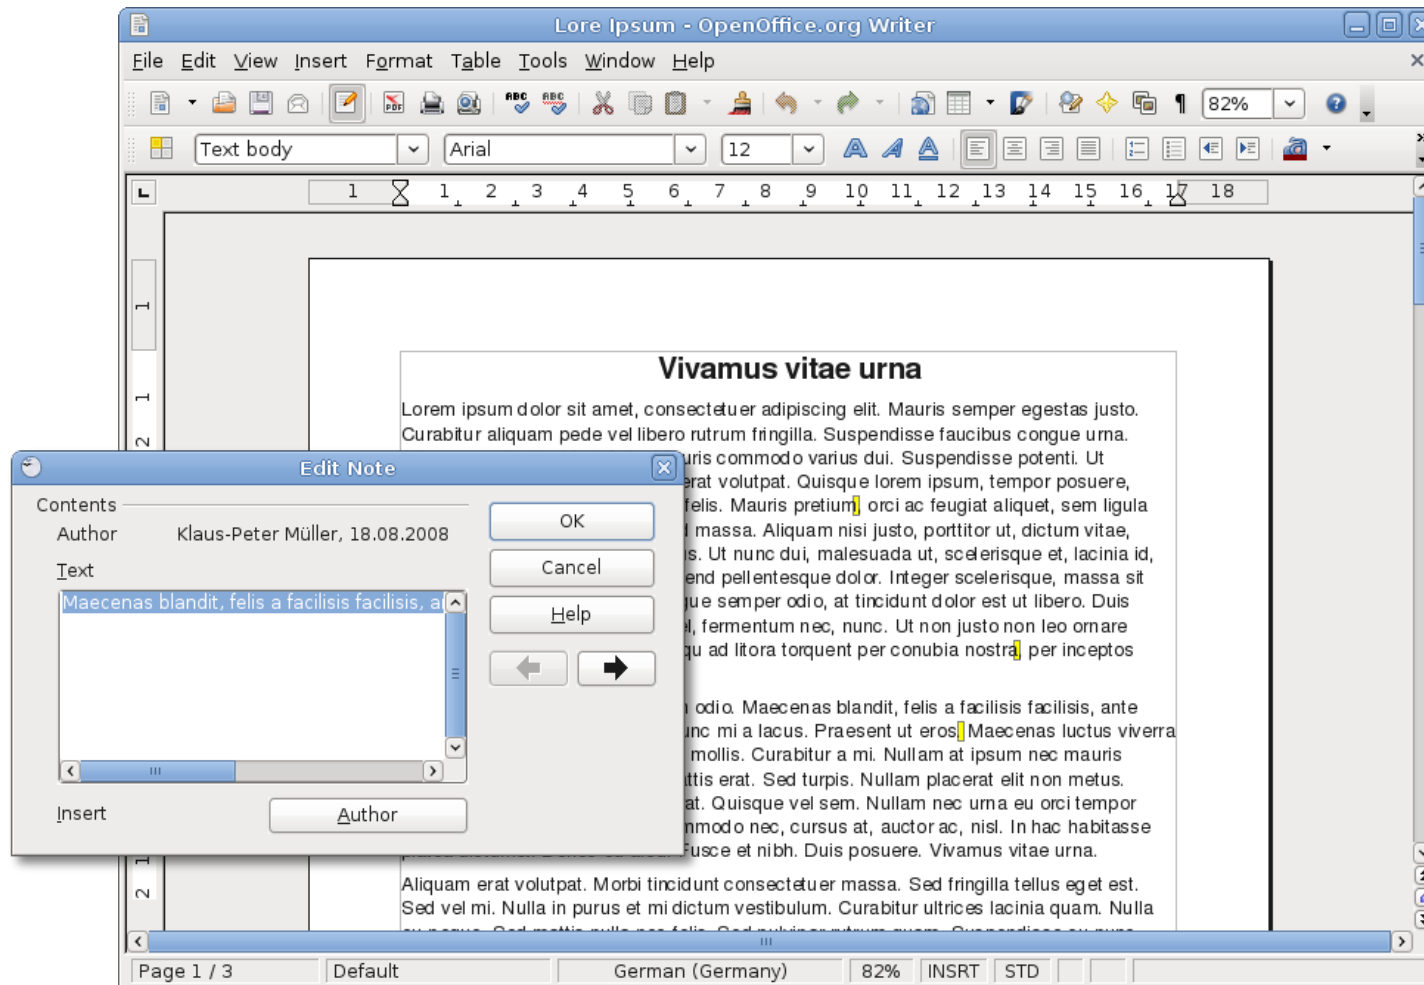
Lore Ipsum - OpenOffice.org Writer

File Edit View Insert Format Table Tools Window Help

82%

Text body Arial 12

1 1 2 3 4 5 6 7 8 9 10 11 12 13 14 15 16 17 18

Vivamus vitae urna

Lorem ipsum dolor sit amet, consectetuer adipiscing elit. Mauris semper egestas justo. Curabitur aliquam pede vel libero rutrum fringilla. Suspendisse faucibus congue urna. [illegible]uris commodo varius dui. Suspendisse potenti. Ut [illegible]erat volutpat. Quisque lorem ipsum, tempor posuere, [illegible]felis. Mauris pretium orci ac feugiat aliquet, sem ligula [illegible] massa. Aliquam nisi justo, porttitor ut, dictum vitae, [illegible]s. Ut nunc dui, malesuada ut, scelerisque et, lacinia id, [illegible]end pellentesque dolor. Integer scelerisque, massa sit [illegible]ue semper odio, at tincidunt dolor est ut libero. Duis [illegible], fermentum nec, nunc. Ut non justo non leo ornare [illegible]qu ad litora torquent per conubia nostra per inceptos

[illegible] odio. Maecenas blandit, felis a facilisis facilisis, ante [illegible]unc mi a lacus. Praesent ut eros Maecenas luctus viverra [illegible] mollis. Curabitur a mi. Nullam at ipsum nec mauris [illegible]ttis erat. Sed turpis. Nullam placerat elit non metus. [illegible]at. Quisque vel sem. Nullam nec urna eu orci tempor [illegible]nmodo nec, cursus at, auctor ac, nisl. In hac habitasse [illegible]Fusce et nibh. Duis posuere. Vivamus vitae urna.

Aliquam erat volutpat. Morbi tincidunt consectetuer massa. Sed fringilla tellus eget est. Sed vel mi. Nulla in purus et mi dictum vestibulum. Curabitur ultrices lacinia quam. Nulla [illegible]

Edit Note

Contents
Author Klaus-Peter Müller, 18.08.2008
Text
Maecenas blandit, felis a facilisis facilisis, a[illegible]

OK
Cancel
Help

Insert
Author

Page 1 / 3 | Default | German (Germany) | 82% | INSRT | STD